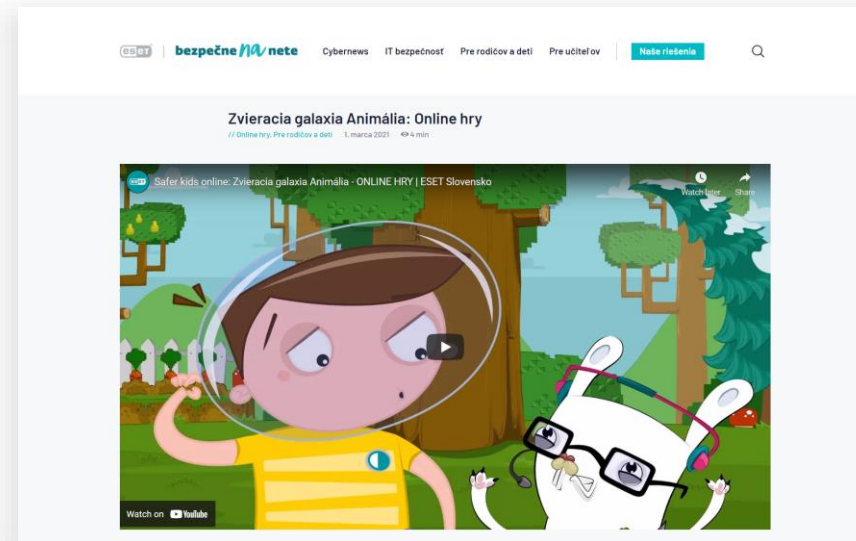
ESET | bezpečne na nete

Cybernews IT bezpečnosť Pre rodičov a deti Pre učiteľov Naše riešenia

Zvieracia galaxia Animália: Online hry

// Online hry, Pre rodičov a deti 1. marca 2021 4 min

ESET Safer kids online: Zvieracia galaxia Animália - ONLINE HRY | ESET Slovensko

Watch later Share

Watch on YouTube